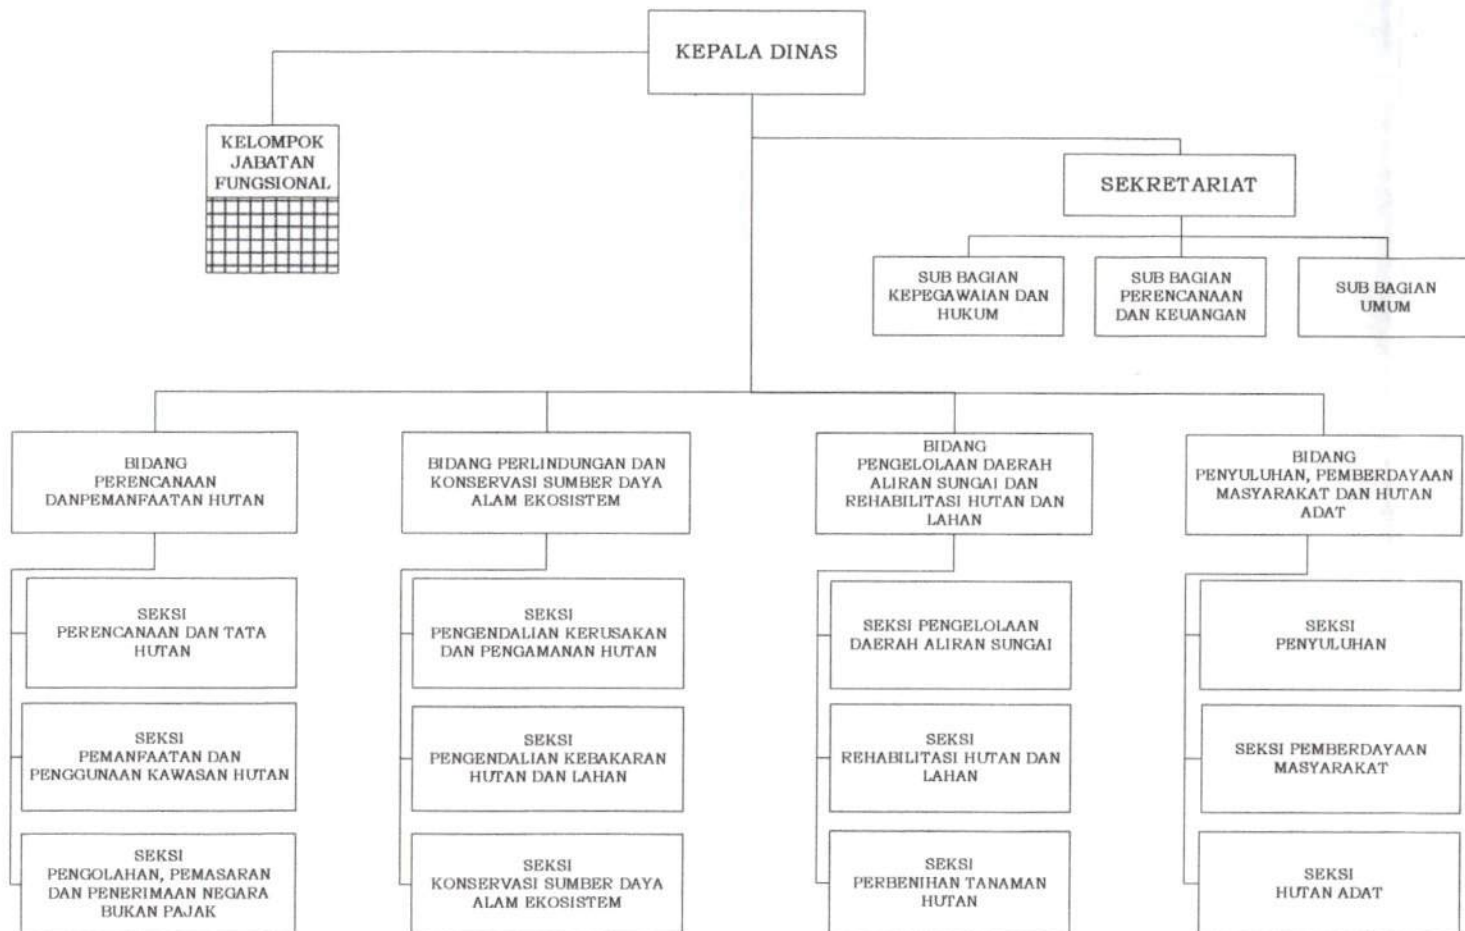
KEPALA DINAS

KELOMPOK JABATAN FUNGSIONAL

SEKRETARIAT

SUB BAGIAN KEPEGAWAIAN DAN HUKUM

SUB BAGIAN PERENCANAAN DAN KEUANGAN

SUB BAGIAN UMUM

BIDANG PERENCANAAN DANPEMANFAATAN HUTAN

SEKSI PERENCANAAN DAN TATA HUTAN

SEKSI PEMANFAATAN DAN PENGGUNAAN KAWASAN HUTAN

SEKSI PENGOLAHAN, PEMASARAN DAN PENERIMAAN NEGARA BUKAN PAJAK

BIDANG PERLINDUNGAN DAN KONSERVASI SUMBER DAYA ALAM EKOSISTEM

SEKSI PENGENDALIAN KERUSAKAN DAN PENGAMANAN HUTAN

SEKSI PENGENDALIAN KEBAKARAN HUTAN DAN LAHAN

SEKSI KONSERVASI SUMBER DAYA ALAM EKOSISTEM

BIDANG PENGELOLAAN DAERAH ALIRAN SUNGAI DAN REHABILITASI HUTAN DAN LAHAN

SEKSI PENGELOLAAN DAERAH ALIRAN SUNGAI

SEKSI REHABILITASI HUTAN DAN LAHAN

SEKSI PERBENIHAN TANAMAN HUTAN

BIDANG PENYULUHAN, PEMBERDAYAAN MASYARAKAT DAN HUTAN ADAT

SEKSI PENYULUHAN

SEKSI PEMBERDAYAAN MASYARAKAT

SEKSI HUTAN ADAT